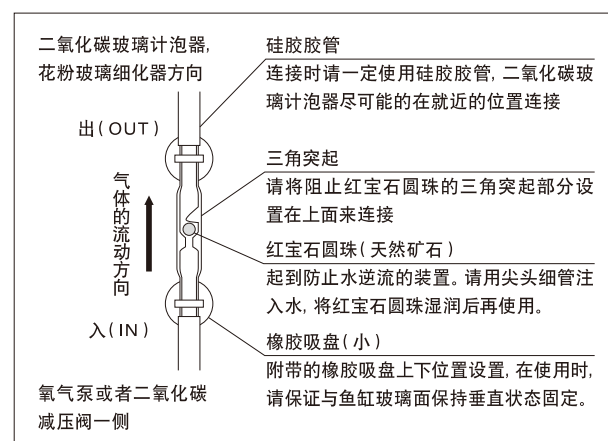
二氧化碳玻璃计泡器，花粉玻璃细化器方向

出（OUT）

气体的流动方向

入（IN）

氧气泵或者二氧化碳减压阀一侧

硅胶胶管
连接时请一定使用硅胶胶管，二氧化碳玻璃计泡器尽可能的在就近的位置连接

三角突起
请将阻止红宝石圆珠的三角突起部分设置在上面来连接

红宝石圆珠（天然矿石）
起到防止水逆流的装置。请用尖头细管注入水，将红宝石圆珠湿润后再使用。

橡胶吸盘（小）
附带的橡胶吸盘上下位置设置，在使用时，请保证与鱼缸玻璃面保持垂直状态固定。